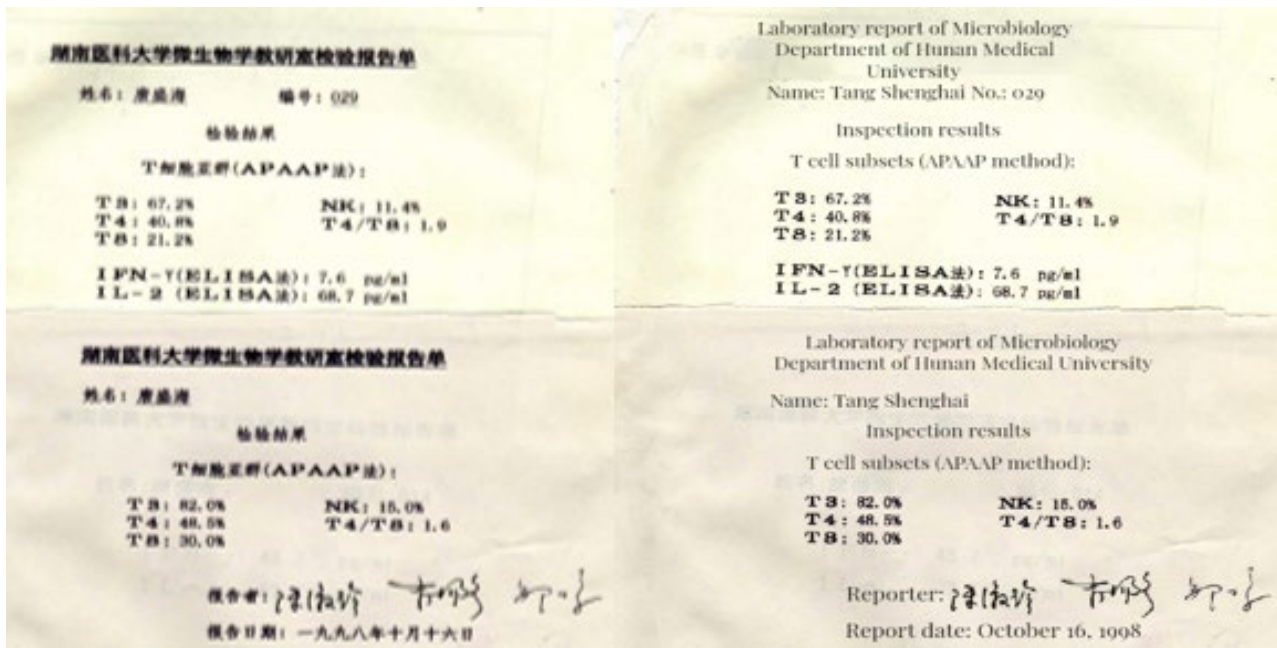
湖南医科大学微生物学教研室检验报告单

姓名：唐盛海 编号：029

检验结果

T细胞亚群(APAAP法)：

T3: 67.2% NK: 11.4%
T4: 40.8% T4/T8: 1.9
T8: 21.2%

IFN-γ(ELISA法): 7.6 pg/ml
IL-2 (ELISA法): 68.7 pg/ml

湖南医科大学微生物学教研室检验报告单

姓名：唐盛海

检验结果

T细胞亚群(APAAP法)：

T3: 82.0% NK: 15.0%
T4: 48.5% T4/T8: 1.6
T8: 30.0%

报告者：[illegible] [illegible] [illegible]

报告日期：一九九八年十月十六日

Laboratory report of Microbiology Department of Hunan Medical University
Name: Tang Shenghai No.: 029

Inspection results

T cell subsets (APAAP method):

T3: 67.2% NK: 11.4%
T4: 40.8% T4/T8: 1.9
T8: 21.2%

IFN-γ(ELISA法): 7.6 pg/ml
IL-2 (ELISA法): 68.7 pg/ml

Laboratory report of Microbiology Department of Hunan Medical University

Name: Tang Shenghai

Inspection results

T cell subsets (APAAP method):

T3: 82.0% NK: 15.0%
T4: 48.5% T4/T8: 1.6
T8: 30.0%

Reporter: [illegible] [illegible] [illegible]

Report date: October 16, 1998